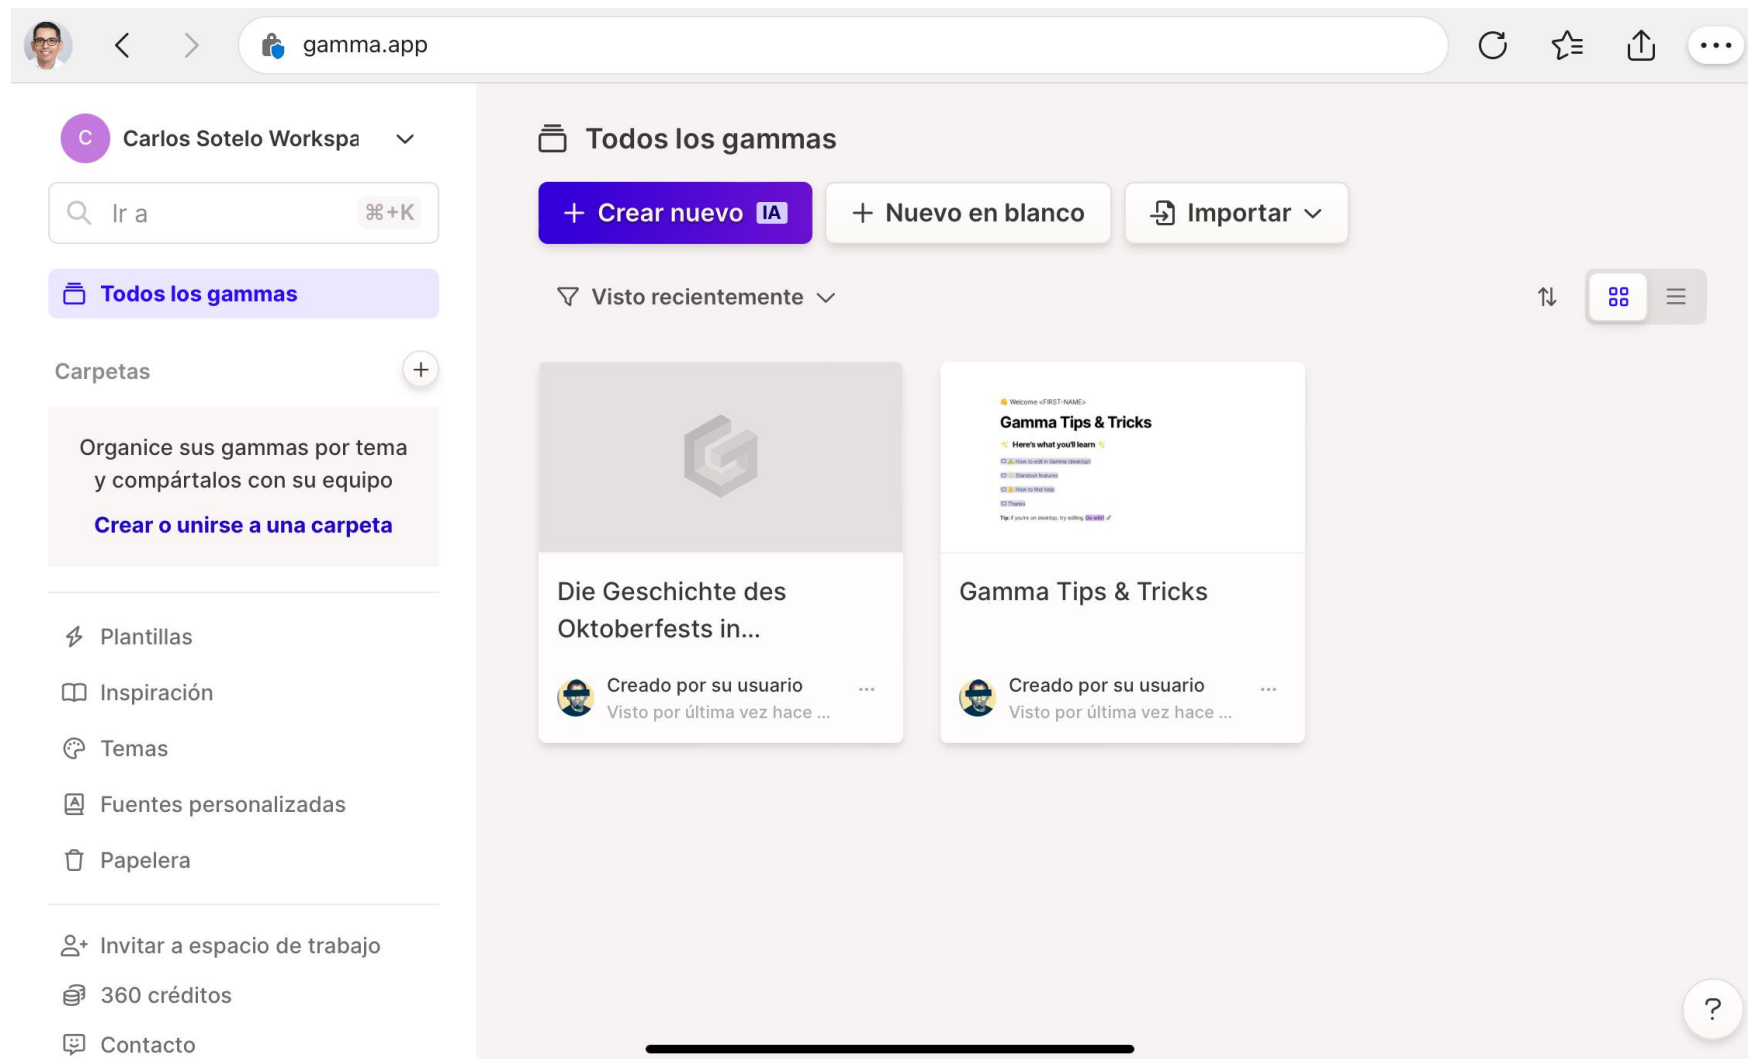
gamma.app

C Carlos Sotelo Workspa

Ir a ⌘+K

Todos los gammas

Carpetas +

Organice sus gammas por tema y compártalos con su equipo

Crear o unirse a una carpeta

Plantillas

Inspiración

Temas

Fuentes personalizadas

Papelera

Invitar a espacio de trabajo

360 créditos

Contacto

Todos los gammas

+ Crear nuevo IA

+ Nuevo en blanco

Importar

Visto recientemente

Die Geschichte des Oktoberfests in...

Creado por su usuario

Visto por última vez hace ...

Welcome <FIRST-NAME>

Gamma Tips & Tricks

Here's what you'll learn

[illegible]

Gamma Tips & Tricks

Creado por su usuario

Visto por última vez hace ...

?